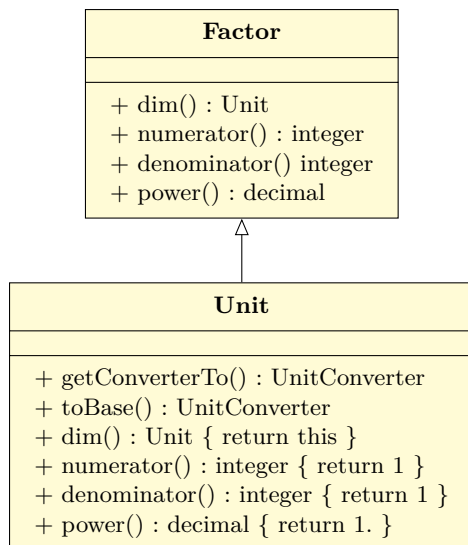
Factor

+ dim() : Unit
+ numerator() : integer
+ denominator() integer
+ power() : decimal

Unit

+ getConverterTo() : UnitConverter
+ toBase() : UnitConverter
+ dim() : Unit { return this }
+ numerator() : integer { return 1 }
+ denominator() : integer { return 1 }
+ power() : decimal { return 1. }